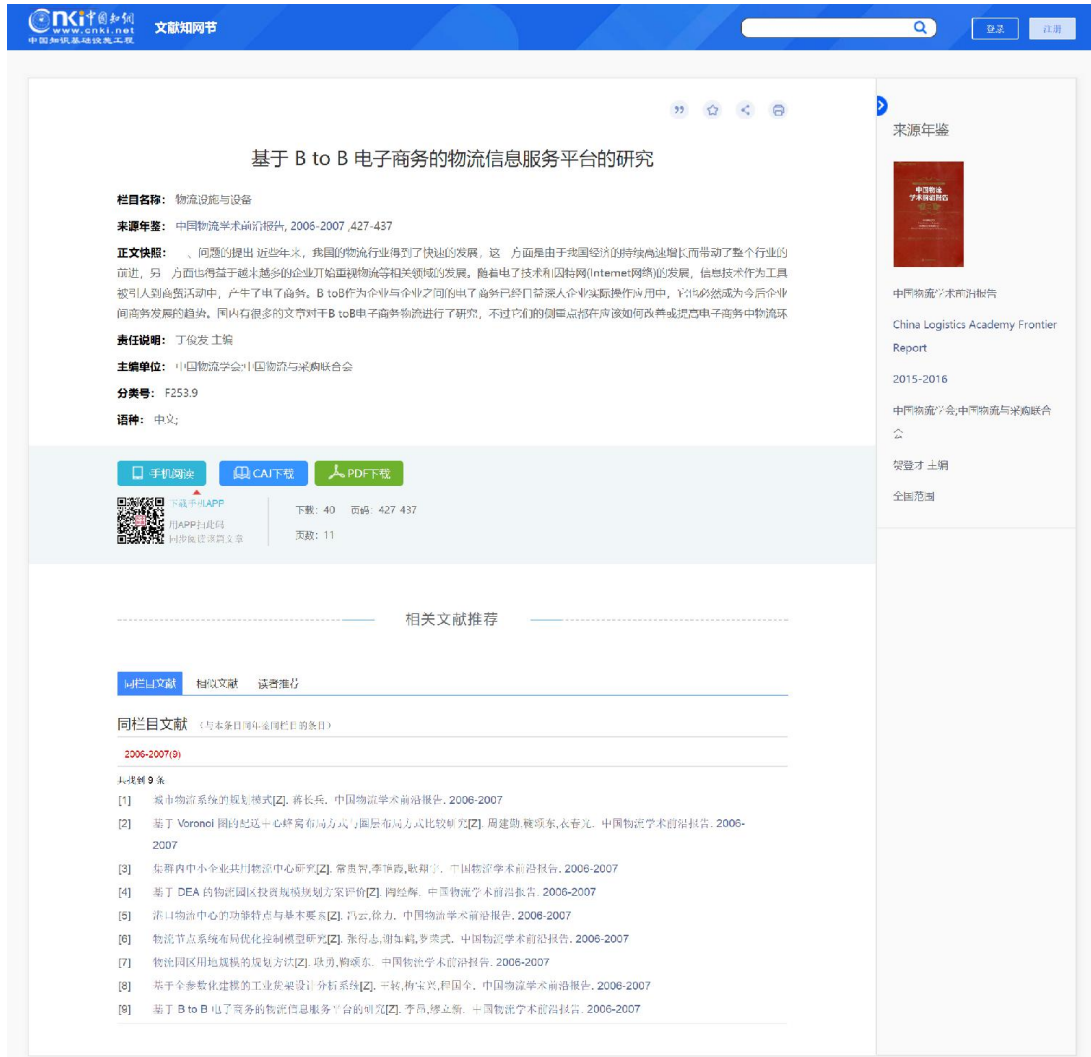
CNKI中国知网
www.cnki.net
中国知识基础设施工程
文献知网节

登录 注册

基于 B to B 电子商务的物流信息服务平台的研究

栏目名称：物流设施与设备

来源年鉴：中国物流学术前沿报告, 2006-2007 ,427-437

正文快照：、问题的提出 近些年来，我国的物流行业得到了快速的发展，这一方面是由于我国经济的持续高速增长而带动了整个行业的前进，另一方面也得益于越来越多的企业开始重视物流等相关领域的发展。随着电子技术和因特网(Internet网络)的发展，信息技术作为工具被引入到商贸活动中，产生了电子商务。B toB作为企业与企业之间的电子商务已经门普派入企业实际操作应用中，它也必然成为今后企业间商务发展的趋势。国内有很多的文章对于B toB电子商务物流进行了研究，不过它们的侧重点都在于应该如何改善或提高电子商务中物流环

责任说明：丁俊发 主编

主编单位：中国物流学会;中国物流与采购联合会

分类号：F253.9

语种：中文;

手机阅读 CAJ下载 PDF下载

下载手机APP
用APP扫此码
同步阅读该篇文章

下载：40 页码：427-437
页数：11

相关文献推荐

同栏目文献 相似文献 读者推荐

同栏目文献 （与本条目同年鉴同栏目的条目）

2006-2007(9)

共找到 9 条

[1] 城市物流系统的规划模式[Z]. 蒋长兵. 中国物流学术前沿报告. 2006-2007

[2] 基于 Voronoi 图的起运中心辐射布局方式与圈层布局方式比较研究[Z]. 周建勤,魏颂东,袁春光. 中国物流学术前沿报告. 2006-2007

[3] 集群内中小企业共同物流中心研究[Z]. 常贵智,李伟霞,耿翔宇. 中国物流学术前沿报告. 2006-2007

[4] 基于 DEA 的物流园区投资规模规划方案评价[Z]. 周经辉. 中国物流学术前沿报告. 2006-2007

[5] 港口物流中心的功能特点与基本要素[Z]. 冯云,徐力. 中国物流学术前沿报告. 2006-2007

[6] 物流节点系统布局优化控制模型研究[Z]. 张得志,谢如鹤,罗荣武. 中国物流学术前沿报告. 2006-2007

[7] 物流园区用地规模的规划方法[Z]. 以勇,魏颂东. 中国物流学术前沿报告. 2006-2007

[8] 基于参数化建模的工业货架设计分析系统[Z]. 于毅,杨宋兴,程国全. 中国物流学术前沿报告. 2006-2007

[9] 基于 B to B 电子商务的物流信息服务平台的研究[Z]. 李昌,缪立新. 中国物流学术前沿报告. 2006-2007

来源年鉴

中国物流学术前沿报告

中国物流学术前沿报告

China Logistics Academy Frontier Report

2015-2016

中国物流学会;中国物流与采购联合会

贺登才 主编

全国范围